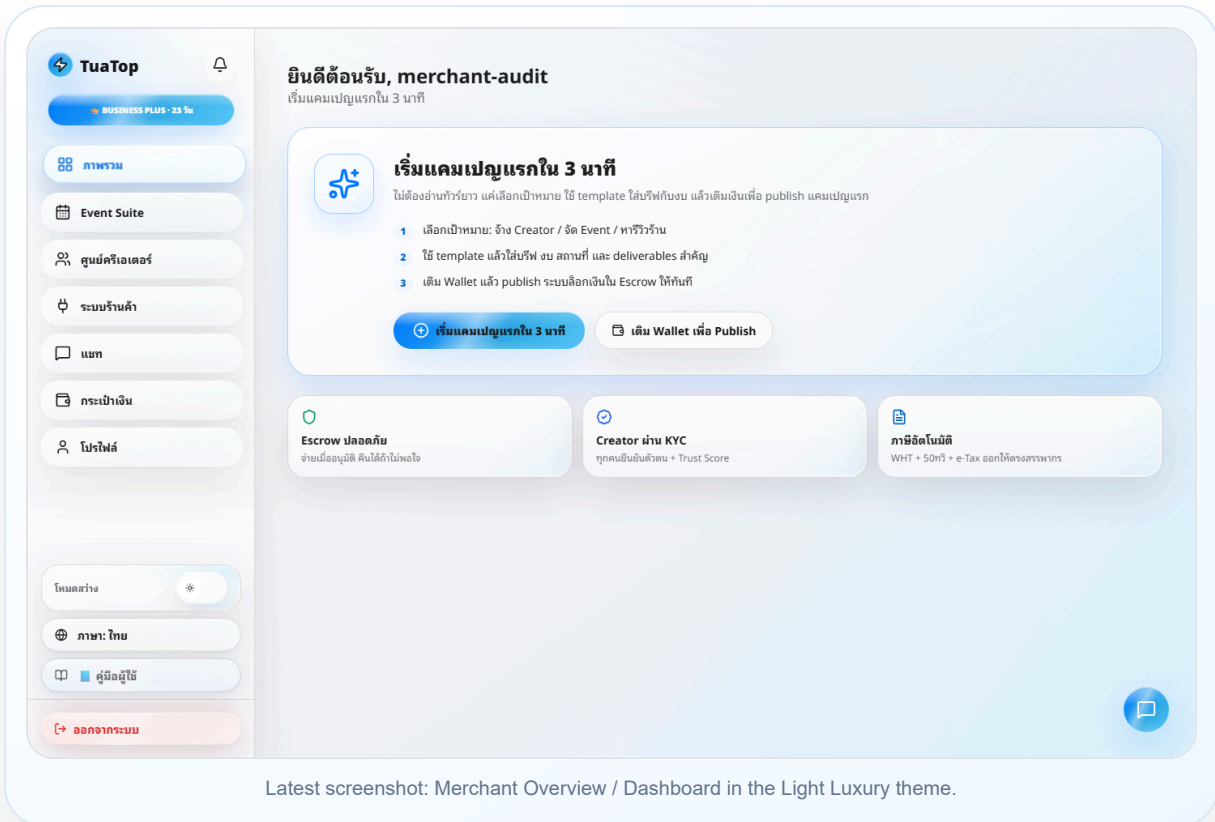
TuaTop

BUSINESS PLUS · 23 วัน

ภาพรวม

Event Suite

ศูนย์ครีเอเตอร์

ระบบร้านค้า

แชท

กระเป๋าเงิน

โปรไฟล์

โหมดสว่าง

ภาษา: ไทย

คู่มือผู้ใช้

ออกจากระบบ

ยินดีต้อนรับ, merchant-audit
เริ่มแคมเปญแรกใน 3 นาที

เริ่มแคมเปญแรกใน 3 นาที
ไม่ต้องอ่านทัวร์ยาว แค่เลือกเป้าหมาย ใช้ template ใส่บรีฟกับงบ แล้วเติมเงินเพื่อ publish แคมเปญแรก

1 เลือกเป้าหมาย: จ้าง Creator / จัด Event / หารีวิวร้าน

2 ใช้ template แล้วใส่บรีฟ งบ สถานที่ และ deliverables สำคัญ

3 เติม Wallet แล้ว publish ระบบล็อกเงินใน Escrow ให้ทันที

เริ่มแคมเปญแรกใน 3 นาที

เติม Wallet เพื่อ Publish

Escrow ปลอดภัย
จ่ายเมื่ออนุมัติ คืนได้ถ้าไม่พอใจ

Creator ผ่าน KYC
ทุกคนยืนยันตัวตน + Trust Score

ภาษีอัตโนมัติ
WHT + 50ทวิ + e-Tax ออกให้ตรงสรรพากร

Latest screenshot: Merchant Overview / Dashboard in the Light Luxury theme.